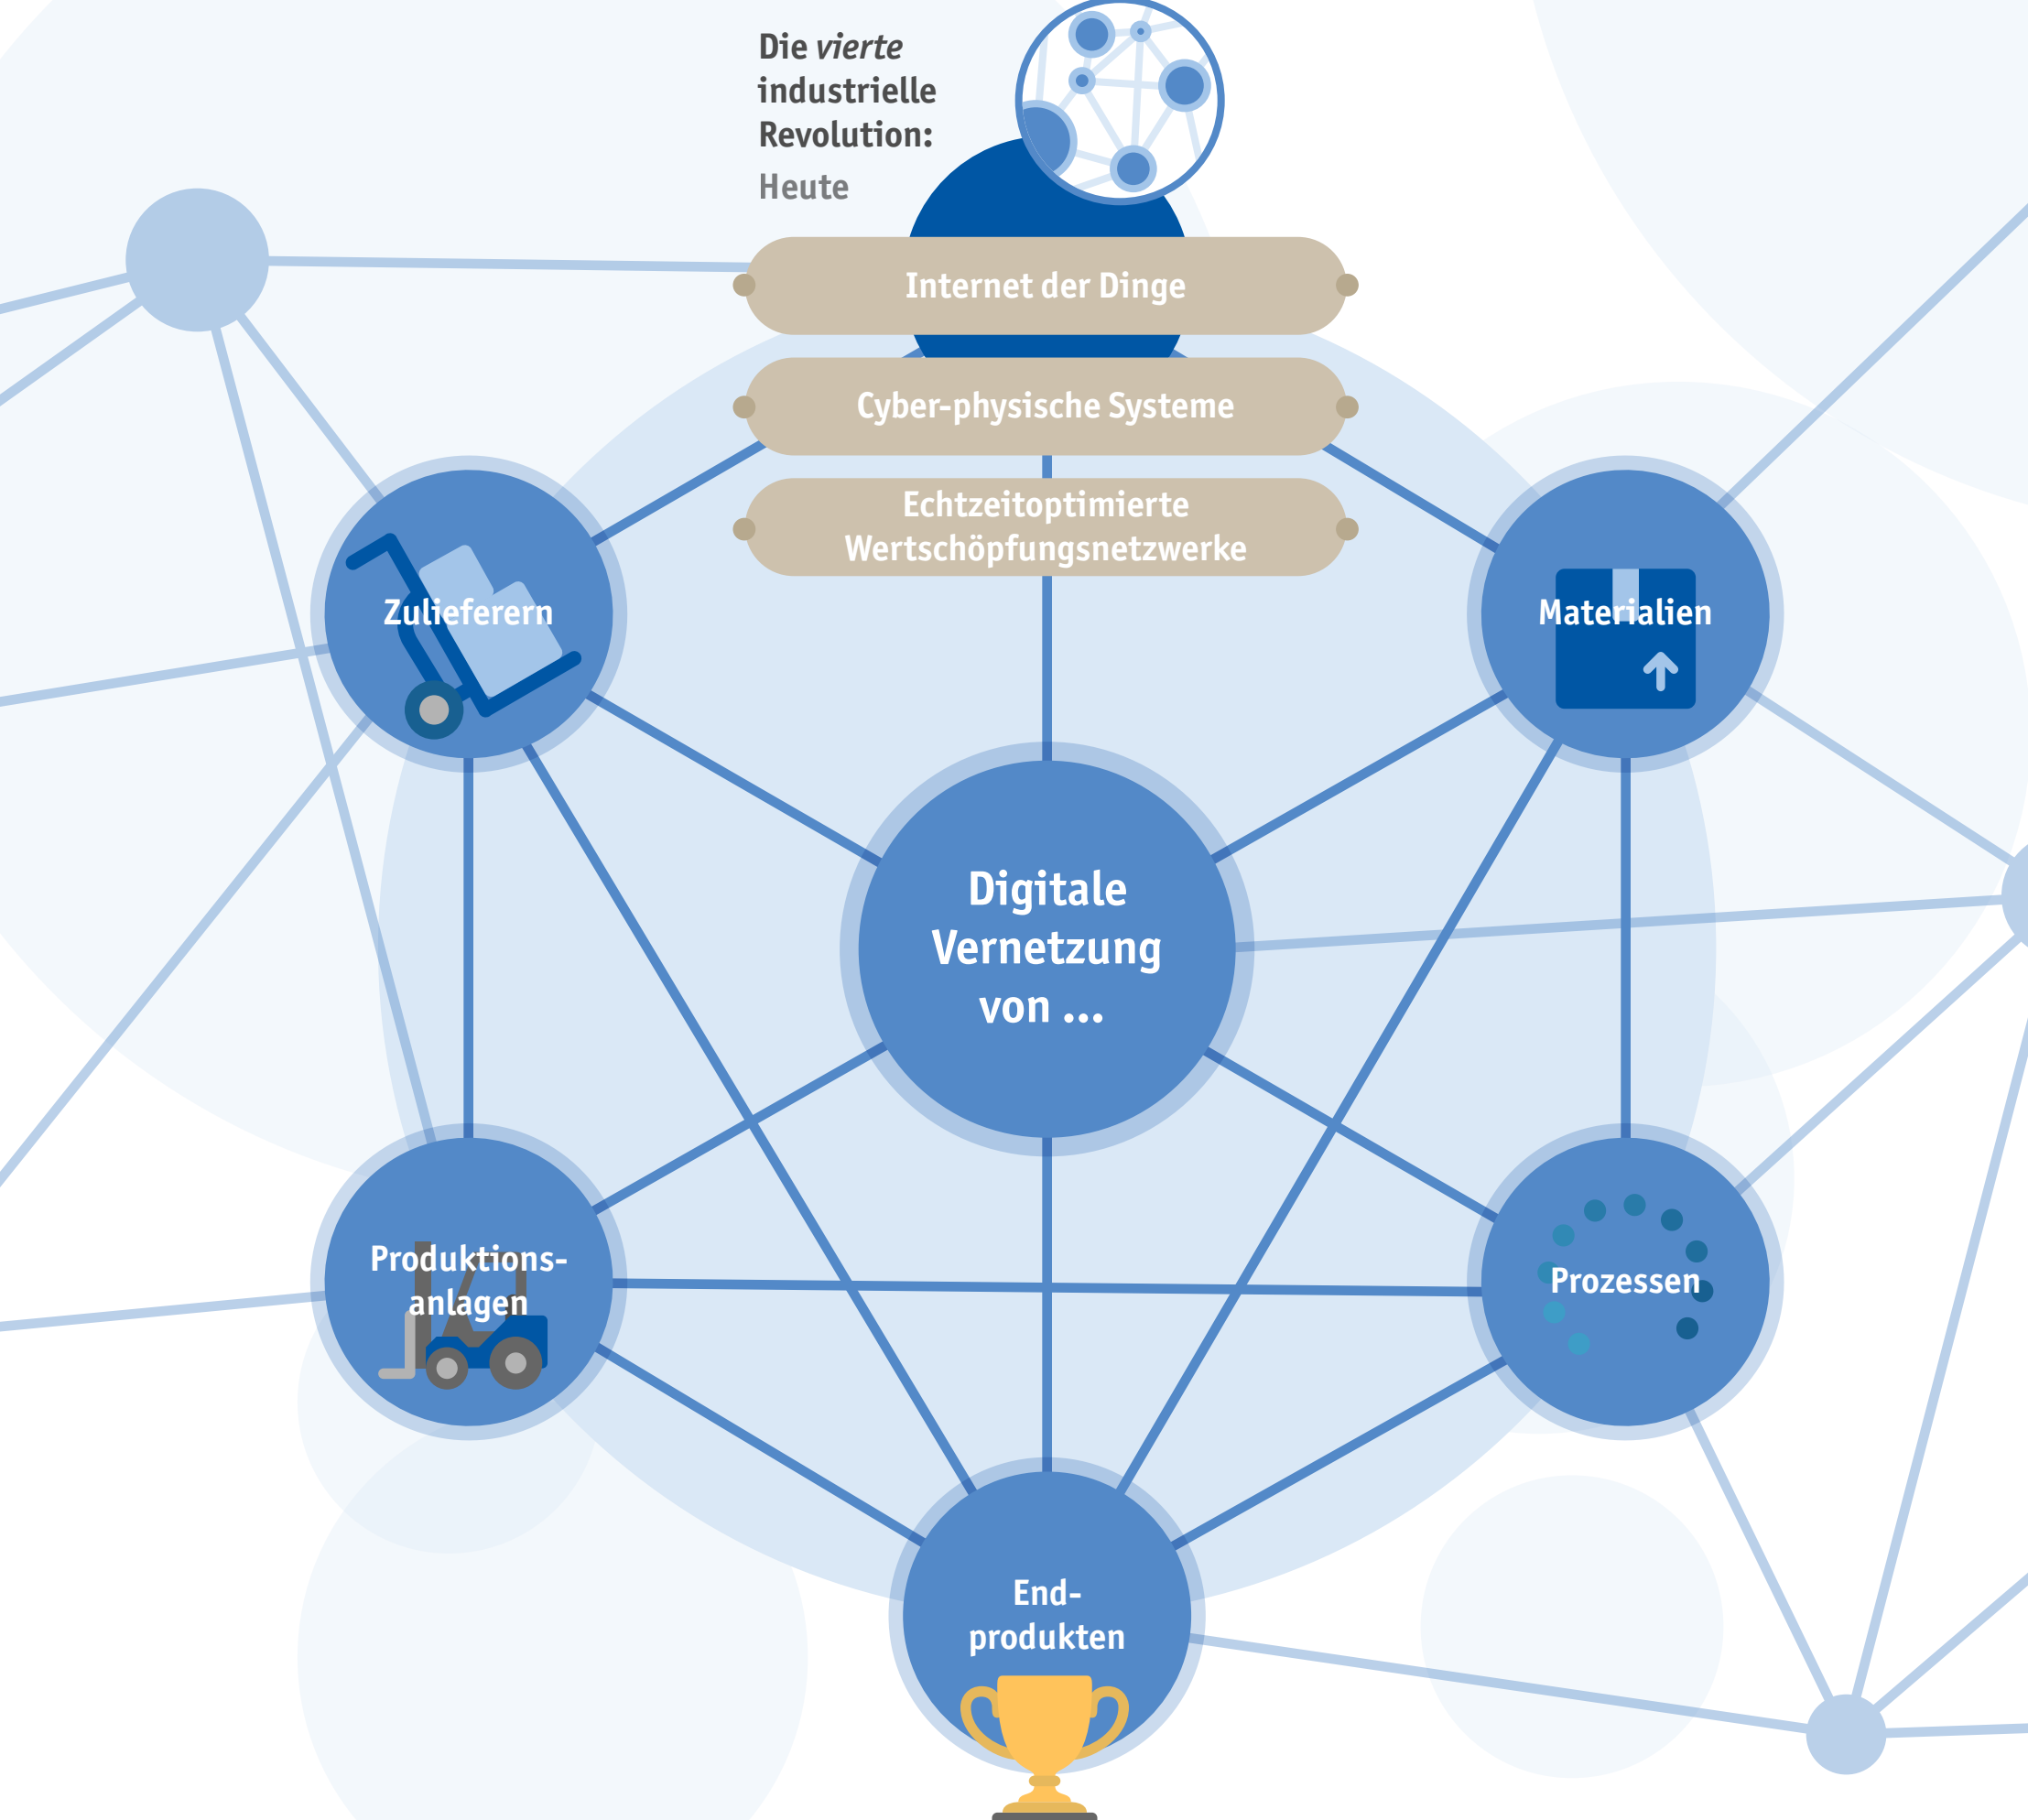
Die *vierte* industrielle Revolution:

Heute

Internet der Dinge

Cyber-physische Systeme

Echtzeitoptimierte Wertschöpfungsnetzwerke

Zulieferern

Materialien

Digitale Vernetzung von ...

Produktions-anlagen

Prozessen

End-produkten